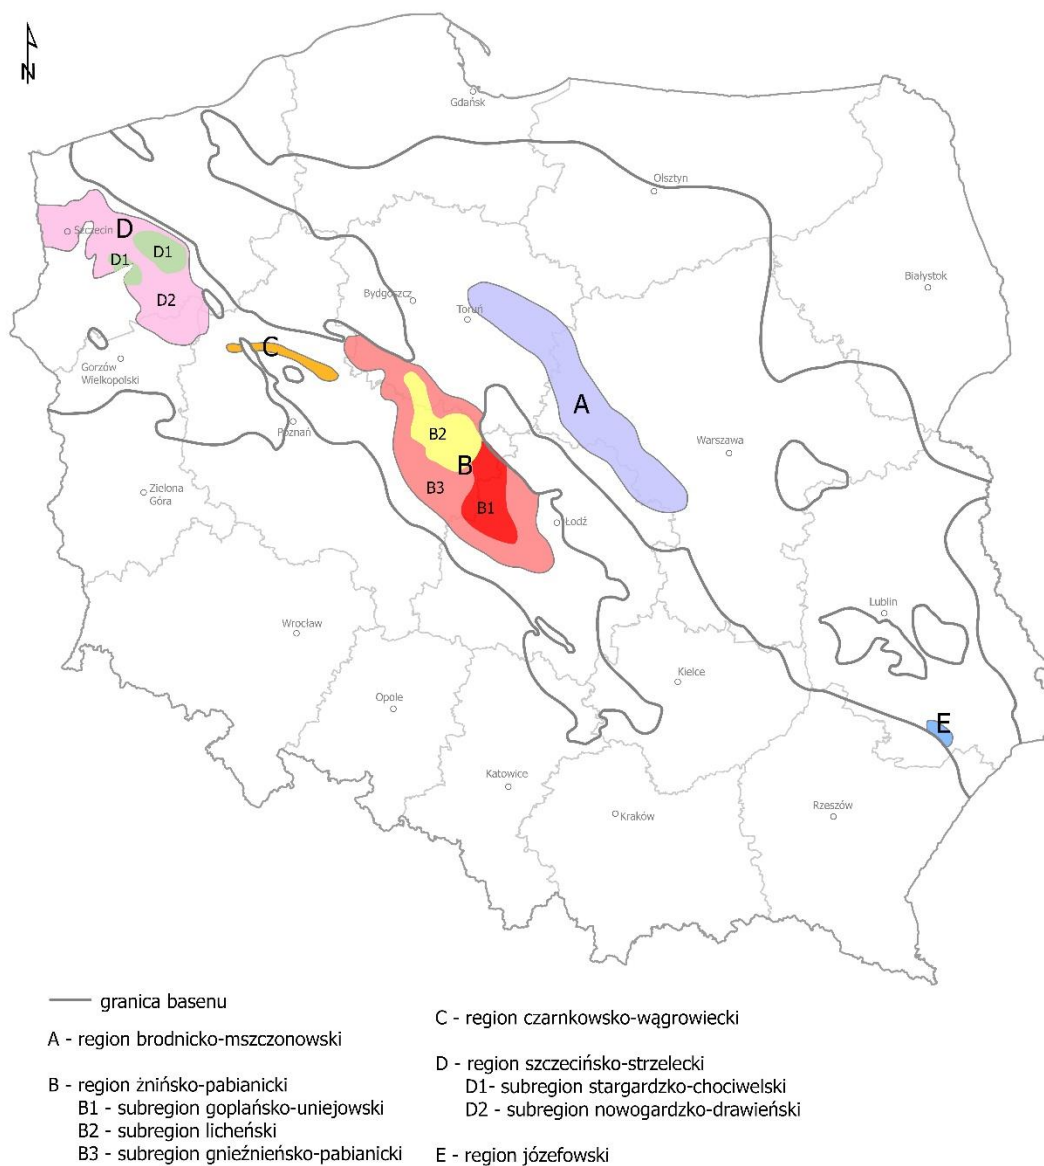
N

Gdańsk

Olsztyn

Szczecin
D
D1
D1
D2

Białystok

Bydgoszcz
Toruń

A

C

Gorzów Wielkopolski

Poznań

B2
B
B3
B1

Warszawa

Zielona Góra

Łódź

Lublin

Wrocław

Kielce

Opole

E

Katowice

Kraków

Rzeszów

granica basenu

A - region brodnicko-mszczonowski

B - region żnińsko-pabianicki
B1 - subregion goplańsko-uniejowski
B2 - subregion licheński
B3 - subregion gnieźnieńsko-pabianicki

C - region czarnkowsko-wągrowiecki

D - region szczecińsko-strzelecki
D1- subregion stargardzko-chociwelski
D2 - subregion nowogardzko-drawieński

E - region józefowski